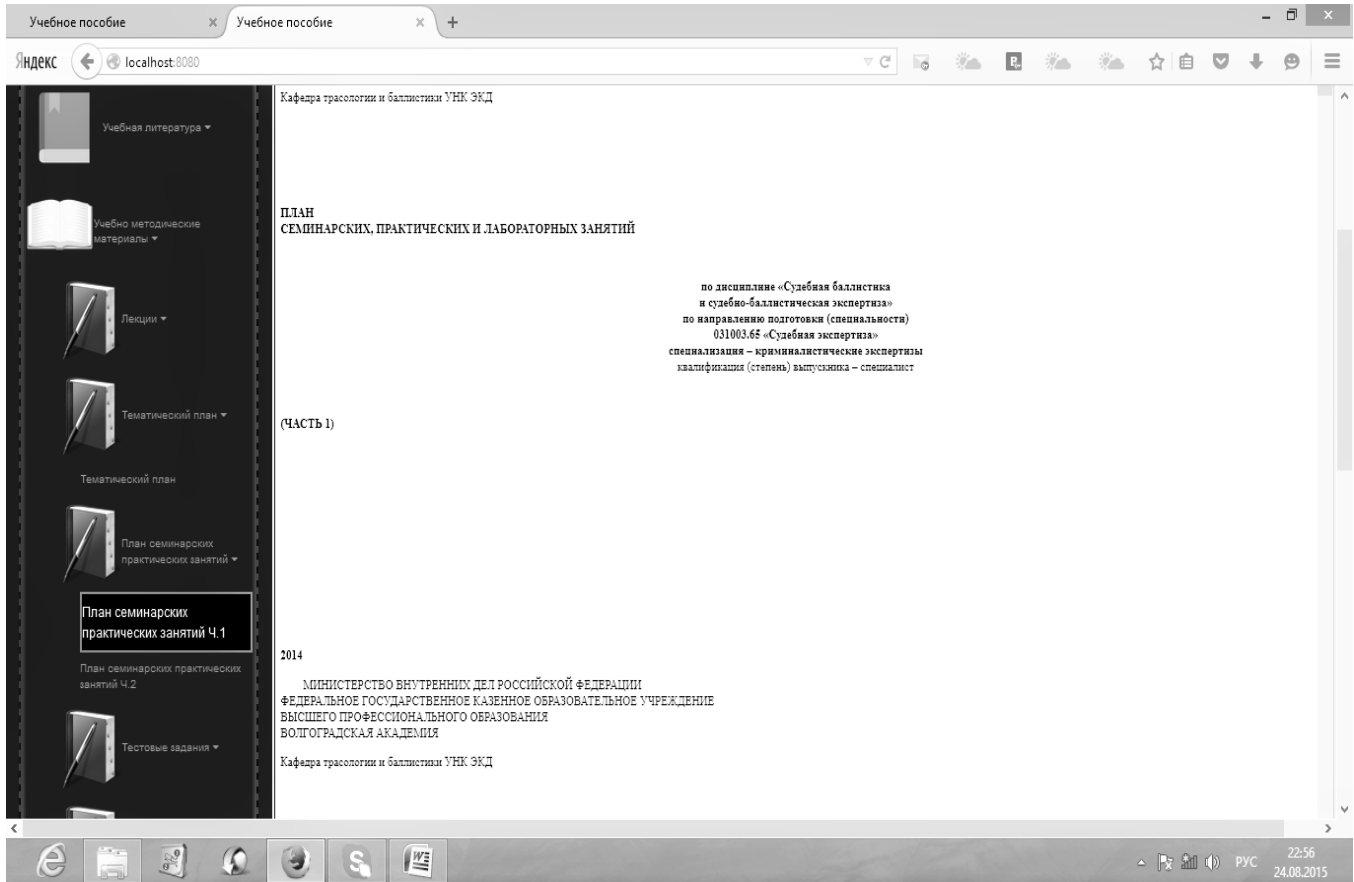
Учебное пособие × Учебное пособие × +

Яндекс localhost:8080

Учебная литература ▾

Учебно методические материалы ▾

Лекции ▾

Тематический план ▾

Тематический план

План семинарских практических занятий ▾

План семинарских практических занятий Ч.1

План семинарских практических занятий Ч.2

Тестовые задания ▾

Кафедра трасологии и баллистики УНК ЭКД

ПЛАН
СЕМИНАРСКИХ, ПРАКТИЧЕСКИХ И ЛАБОРАТОРНЫХ ЗАНЯТИЙ

по дисциплине «Судебная баллистика
и судебно-баллистическая экспертиза»
по направлению подготовки (специальности)
031003.65 «Судебная экспертиза»
специализация – криминалистические экспертизы
квалификация (степень) выпускника – специалист

(ЧАСТЬ 1)

2014

МИНИСТЕРСТВО ВНУТРЕННИХ ДЕЛ РОССИЙСКОЙ ФЕДЕРАЦИИ
ФЕДЕРАЛЬНОЕ ГОСУДАРСТВЕННОЕ КАЗЕННОЕ ОБРАЗОВАТЕЛЬНОЕ УЧРЕЖДЕНИЕ
ВЫСШЕГО ПРОФЕССИОНАЛЬНОГО ОБРАЗОВАНИЯ
ВОЛГОГРАДСКАЯ АКАДЕМИЯ

Кафедра трасологии и баллистики УНК ЭКД

РУС 22:56 24.08.2015